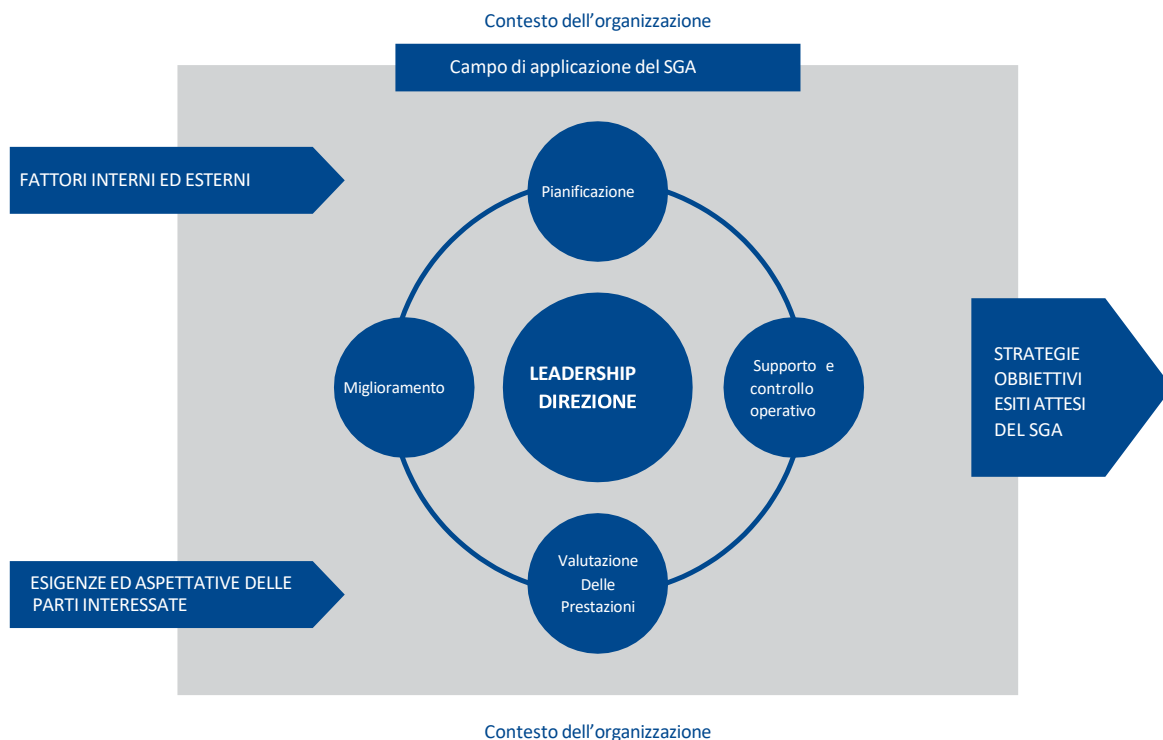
Contesto dell’organizzazione

Campo di applicazione del SGA

FATTORI INTERNI ED ESTERNI

Pianificazione

Miglioramento

LEADERSHIP DIREZIONE

Supporto e controllo operativo

STRATEGIE OBBIETTIVI ESITI ATTESI DEL SGA

ESIGENZE ED ASPETTATIVE DELLE PARTI INTERESSATE

Valutazione Delle Prestazioni

Contesto dell’organizzazione